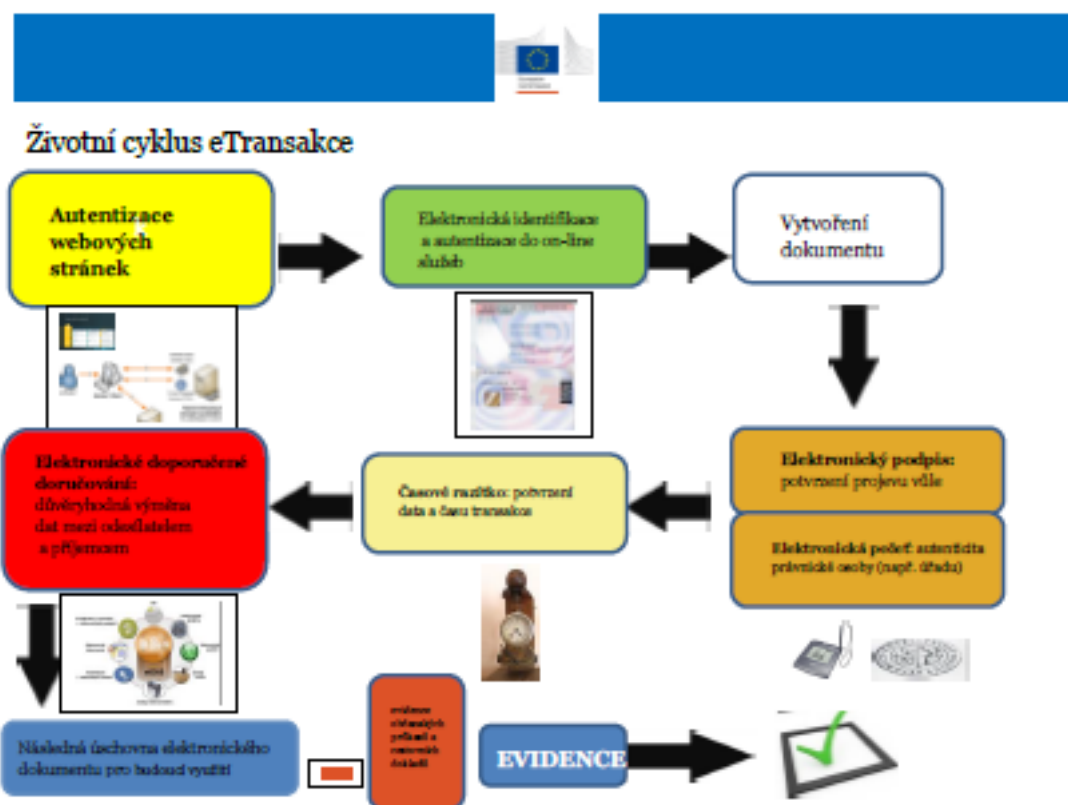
Životní cyklus eTransakce

Autentizace webových stránek

Elektronická identifikace a autentizace do on-line služeb

Vytvoření dokumentu

Elektronický podpis: potvrzení projevu vůle

Elektronická pečeť: autenticita právnické osoby (např. úřadu)

Časové razítko: potvrzení data a času transakce

Elektronické doporučené doručování: důvěryhodná výměna dat mezi odesílatelem a příjemcem

Následná úschovna elektronického dokumentu pro budoucí využití

evidence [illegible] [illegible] a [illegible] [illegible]

EVIDENCE